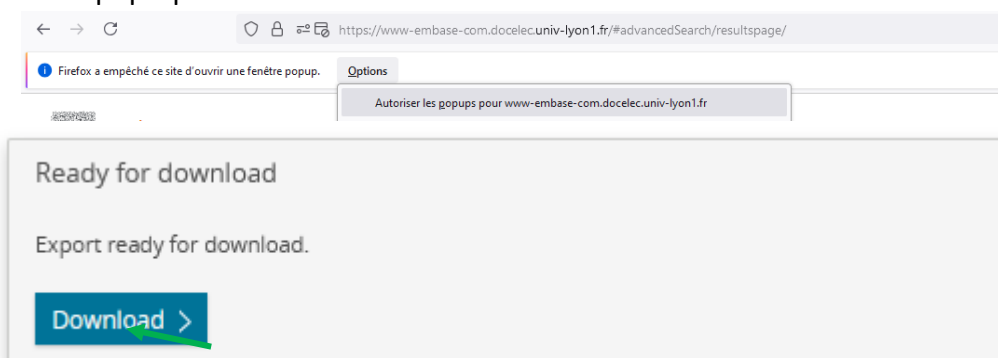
https://www-embase-com.docelec.univ-lyon1.fr/#advancedSearch/resultspage/

Firefox a empêché ce site d'ouvrir une fenêtre popup.

Options

Autoriser les popups pour www-embase-com.docelec.univ-lyon1.fr

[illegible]

Ready for download

Export ready for download.

Download >